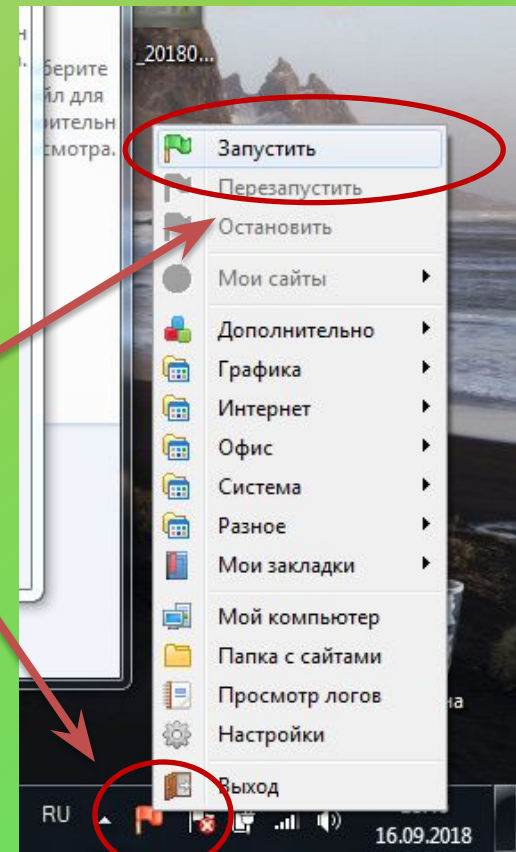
н
р.
берите
йл для
рительн
смотра.

_20180...

Запустить
Перезапустить
Остановить
Мои сайты
Дополнительно
Графика
Интернет
Офис
Система
Разное
Мои закладки
Мой компьютер
Папка с сайтами
Просмотр логов
Настройки
Выход

на

RU
16.09.2018